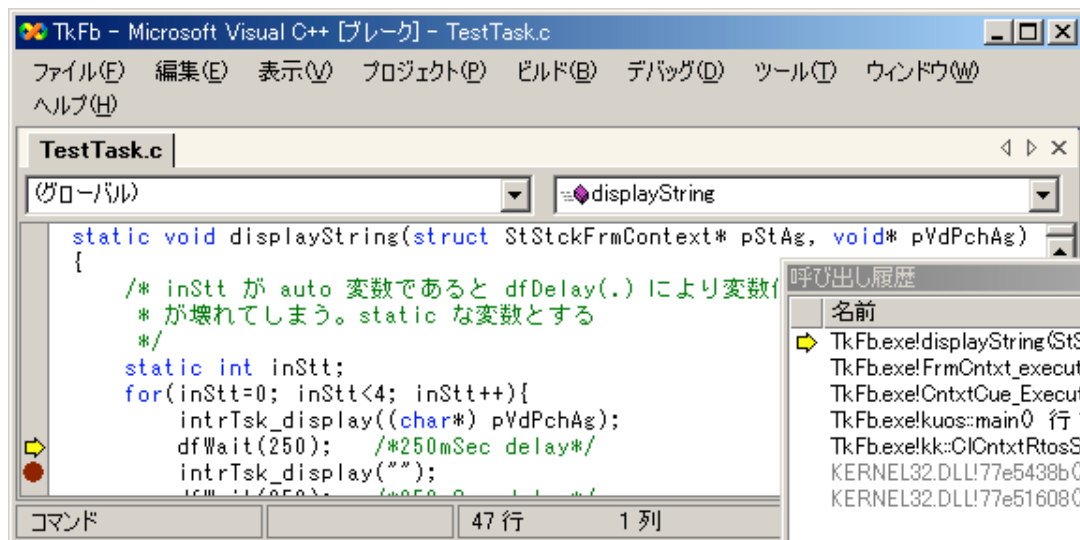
TkFb - Microsoft Visual C++ [ブレーク] - TestTask.c

ファイル(F) 編集(E) 表示(V) プロジェクト(P) ビルド(B) デバッグ(D) ツール(T) ウィンドウ(W) ヘルプ(H)

TestTask.c

(グローバル)

displayString

static void displayString(struct StStckFrmContext* pStAg, void* pVdPchAg)
{
    /* inStt が auto 変数であると dfDelay(.) により変数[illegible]
     * が壊れてしまう。static な変数とする
     */
    static int inStt;
    for(inStt=0; inStt<4; inStt++){
        intrTsk_display((char*) pVdPchAg);
        dfWait(250);   /*250mSec delay*/
        intrTsk_display("");
        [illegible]

呼び出し履歴

名前

TkFb.exe!displayString(StS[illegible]
TkFb.exe!FrmCntxt_execut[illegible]
TkFb.exe!CntxtCue_Execut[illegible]
TkFb.exe!kuos::main() 行 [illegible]
TkFb.exe!kk::ClCntxtRtosS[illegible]
KERNEL32.DLL!77e5438b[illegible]
KERNEL32.DLL!77e51608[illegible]

コマンド

47 行 1 列